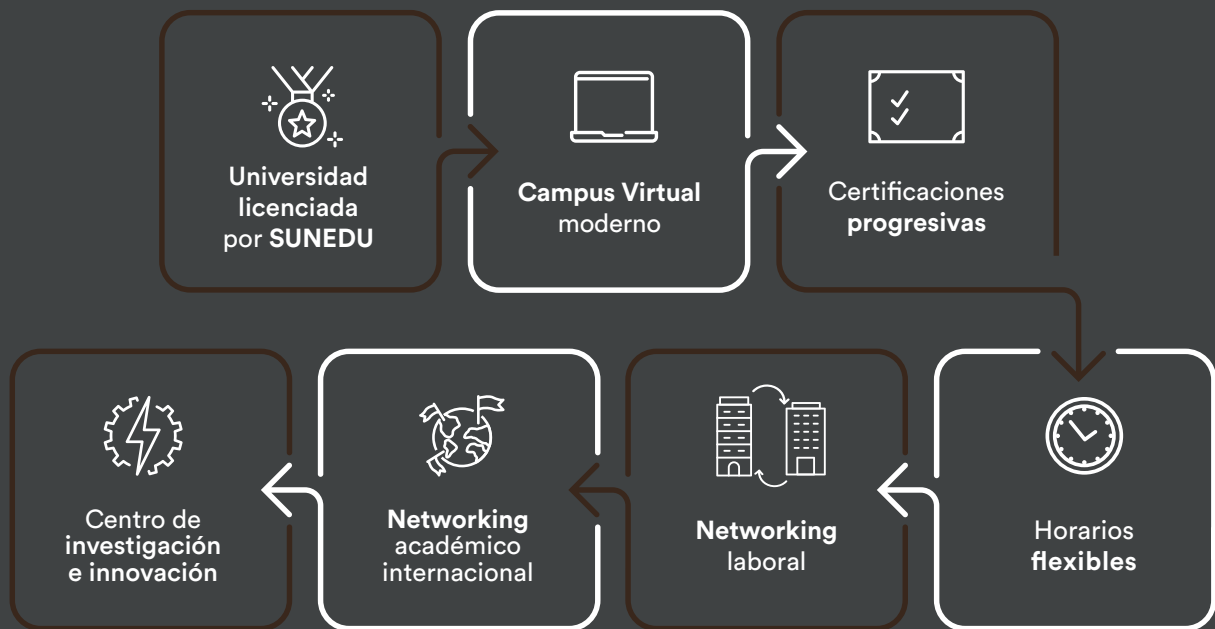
Universidad licenciada por SUNEDU

Campus Virtual moderno

Certificaciones progresivas

Horarios flexibles

Networking laboral

Networking académico internacional

Centro de investigación e innovación